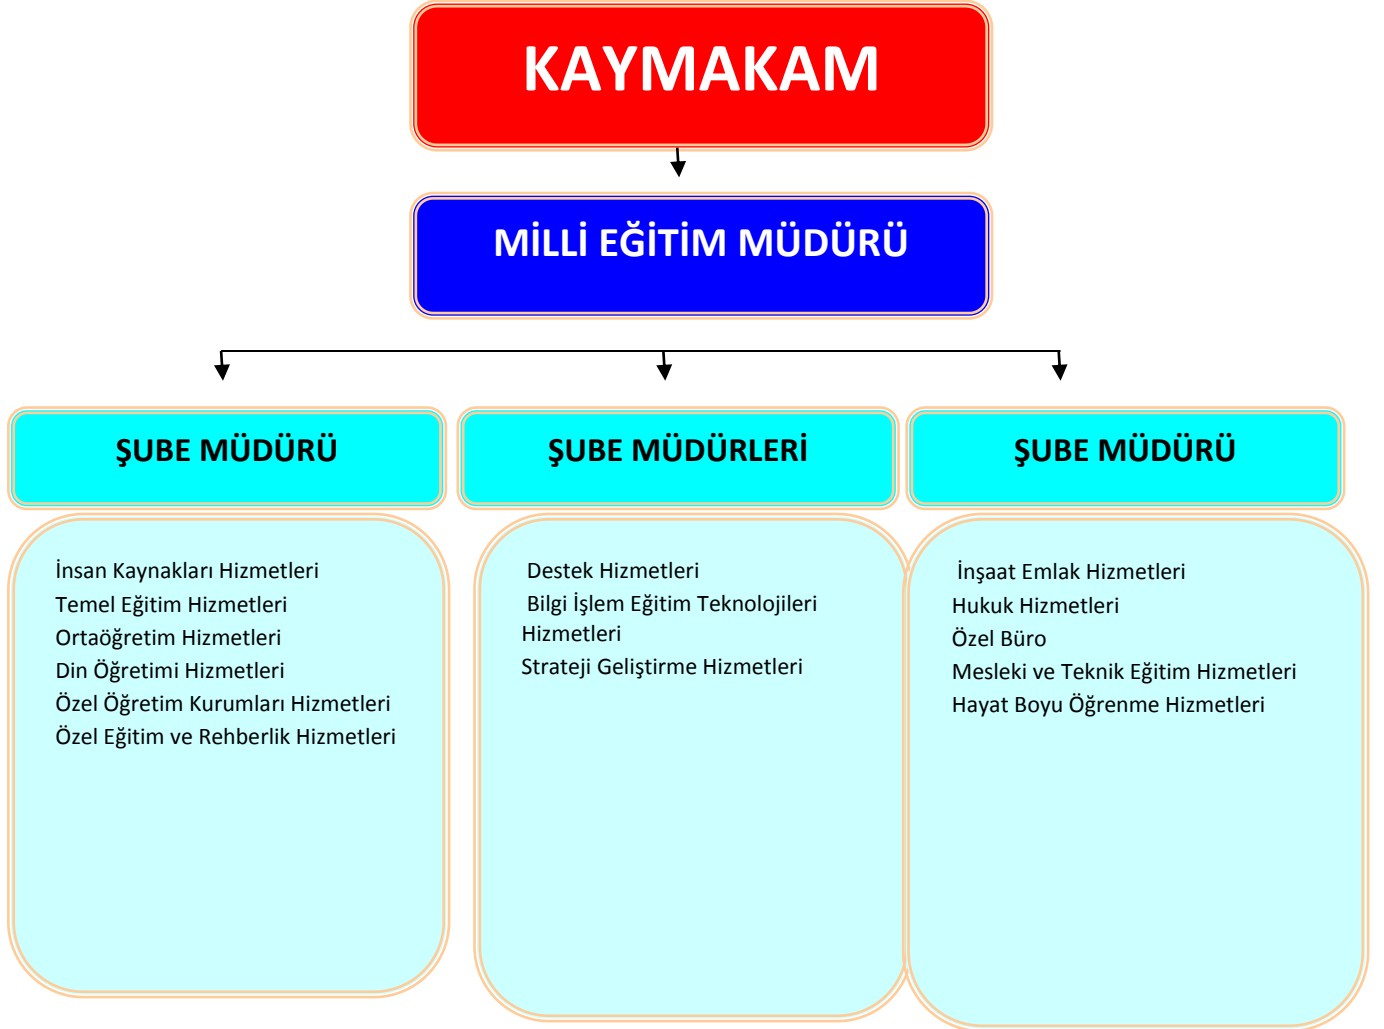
KAYMAKAM

MİLLİ EĞİTİM MÜDÜRÜ

ŞUBE MÜDÜRÜ

İnsan Kaynakları Hizmetleri
Temel Eğitim Hizmetleri
Ortaöğretim Hizmetleri
Din Öğretimi Hizmetleri
Özel Öğretim Kurumları Hizmetleri
Özel Eğitim ve Rehberlik Hizmetleri

ŞUBE MÜDÜRLERİ

Destek Hizmetleri
Bilgi İşlem Eğitim Teknolojileri Hizmetleri
Strateji Geliştirme Hizmetleri

ŞUBE MÜDÜRÜ

İnşaat Emlak Hizmetleri
Hukuk Hizmetleri
Özel Büro
Mesleki ve Teknik Eğitim Hizmetleri
Hayat Boyu Öğrenme Hizmetleri